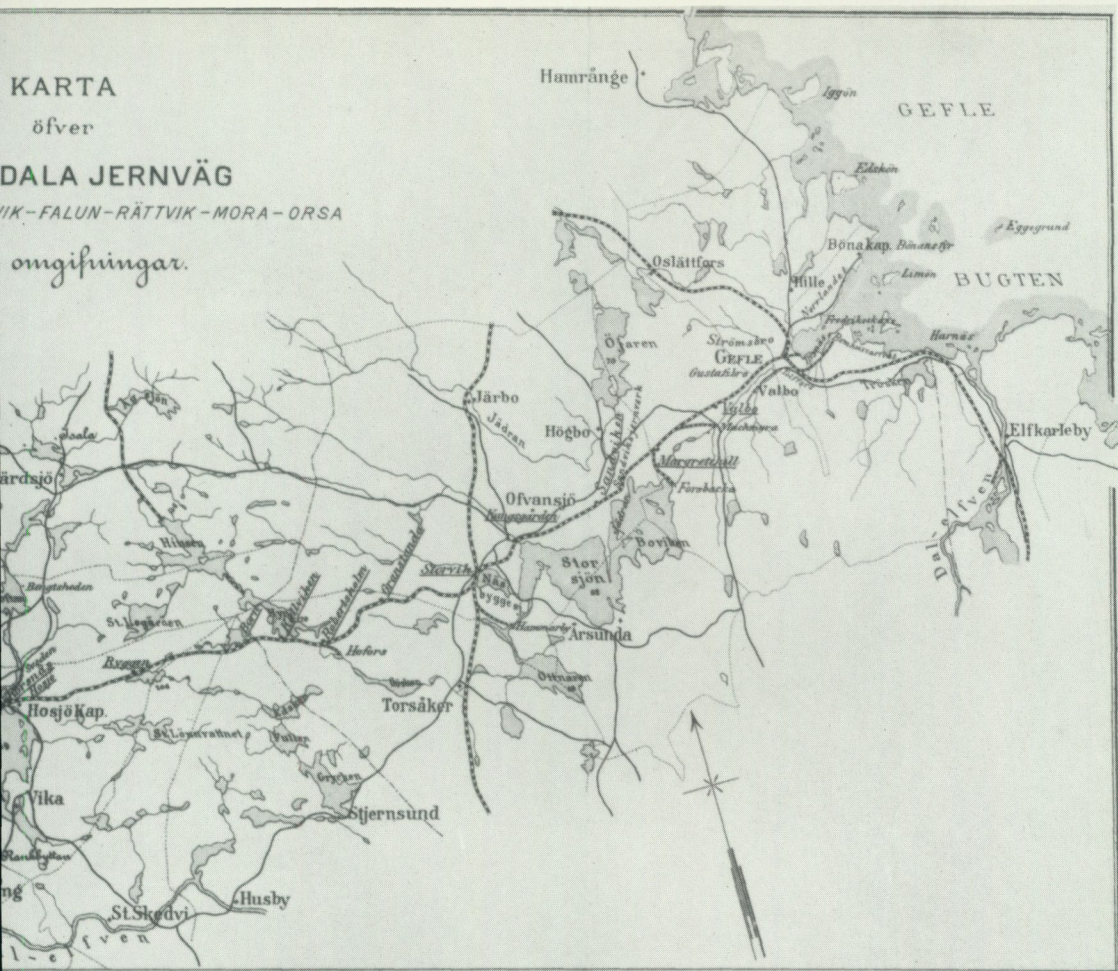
KARTA
öfver
DALA JERNVÄG
VIK-FALUN-RÄTTVIK-MORA-ORSA
omgifningar.

Hamrånge
Iggön
GEFLE
Eldskär
Eggegrund
Oslättfors
Bönakap.
Hille
Limön
BUGTEN
Öfaren
Strömsbro
GEFLE
Gustafsbro
Harnäs
Valbo
Järbo
Jädran
Högbo
Elfkarleby
Margretehill
Forsbacka
Ofvansjö
Storvik
Näs bygget
Stor sjön
Bovikens
Dal elfven
Hinsen
St. Högsäsen
Hofors
Årsunda
Ottnaren
Torsåker
Hosjö Kap.
St. Lången
Vika
Stjernsund
Husby
St. Skedvi
elfven
Ösala
ärdsjö
ng